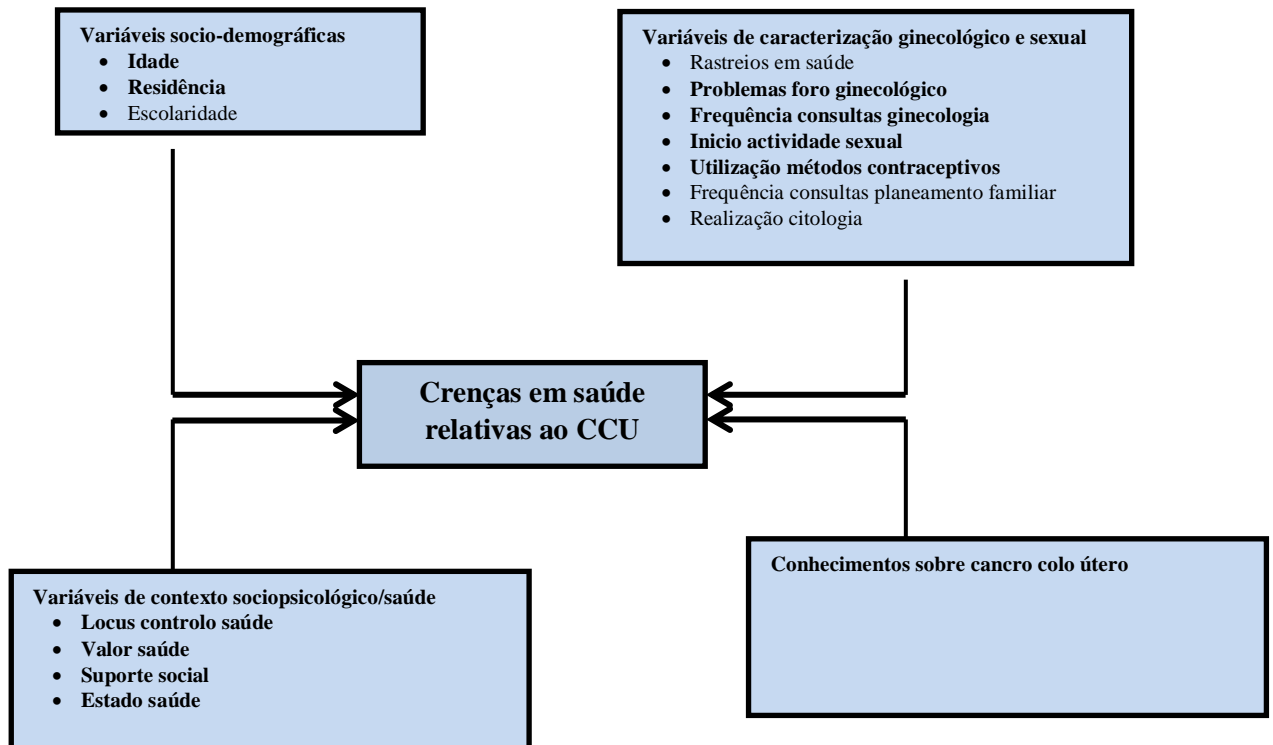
Variáveis socio-demográficas
- Idade
- Residência
- Escolaridade

Variáveis de caracterização ginecológico e sexual
- Rastreios em saúde
- Problemas foro ginecológico
- Frequência consultas ginecologia
- Inicio actividade sexual
- Utilização métodos contraceptivos
- Frequência consultas planeamento familiar
- Realização citologia

Crenças em saúde relativas ao CCU

Variáveis de contexto sociopsicológico/saúde
- Locus controlo saúde
- Valor saúde
- Suporte social
- Estado saúde

Conhecimentos sobre cancro colo útero